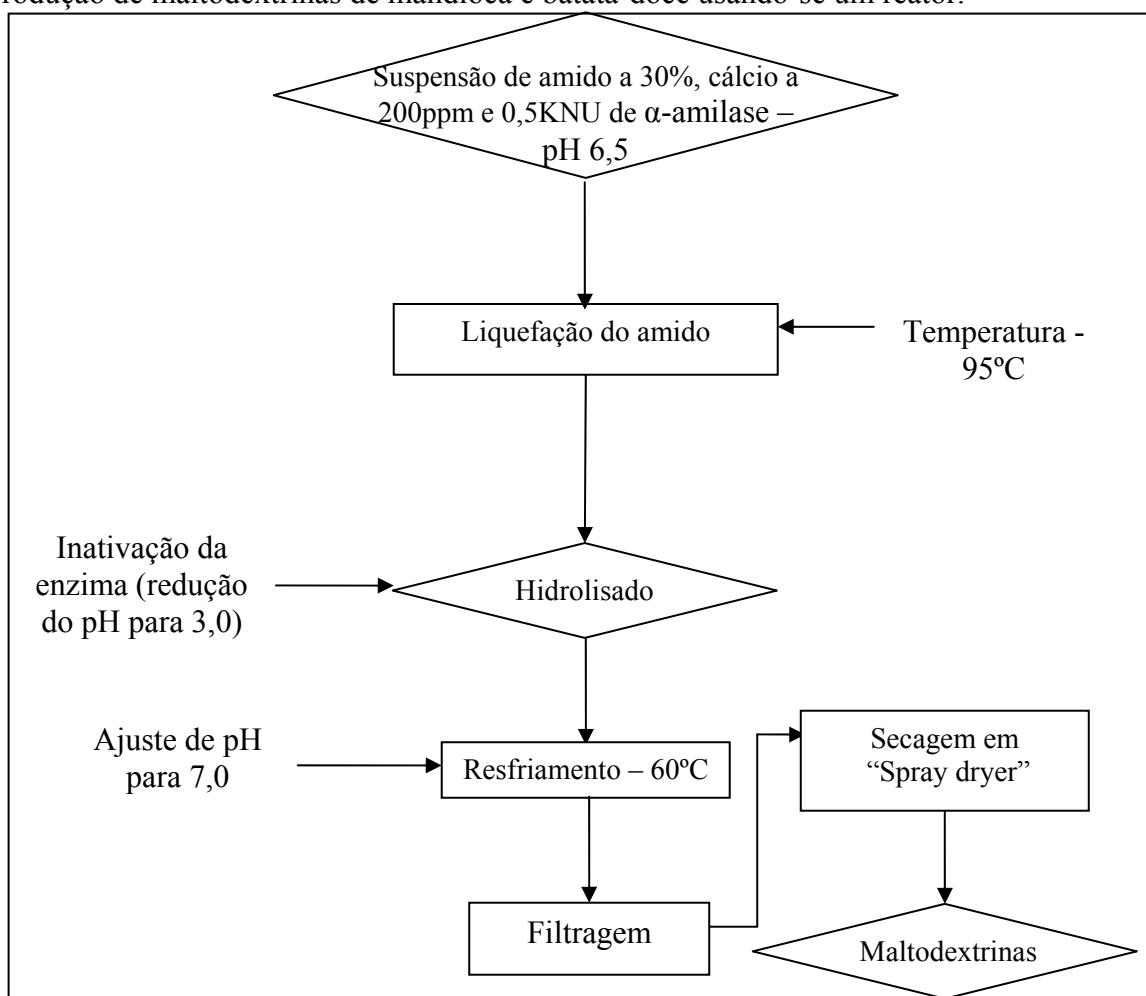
rodução de maltodextrinas de mandioca e batata-doce usando-se um reator.

Suspensão de amido a 30%, cálcio a 200ppm e 0,5KNU de α-amilase – pH 6,5

Liquefação do amido

Temperatura - 95ºC

Inativação da enzima (redução do pH para 3,0)

Hidrolisado

Ajuste de pH para 7,0

Resfriamento – 60ºC

Secagem em "Spray dryer"

Filtragem

Maltodextrinas